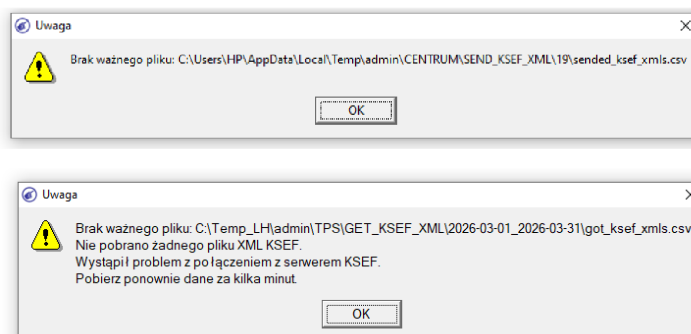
Uwaga

Brak ważnego pliku: C:\Users\HP\AppData\Local\Temp\admin\CENTRUM\SEND_KSEF_XML\19\sended_ksef_xmls.csv

OK

Uwaga

Brak ważnego pliku: C:\Temp_LH\admin\TPS\GET_KSEF_XML\2026-03-01_2026-03-31\got_ksef_xmls.csv
Nie pobrano żadnego pliku XML KSEF.
Wystąpił problem z połączeniem z serwerem KSEF.
Pobierz ponownie dane za kilka minut.

OK